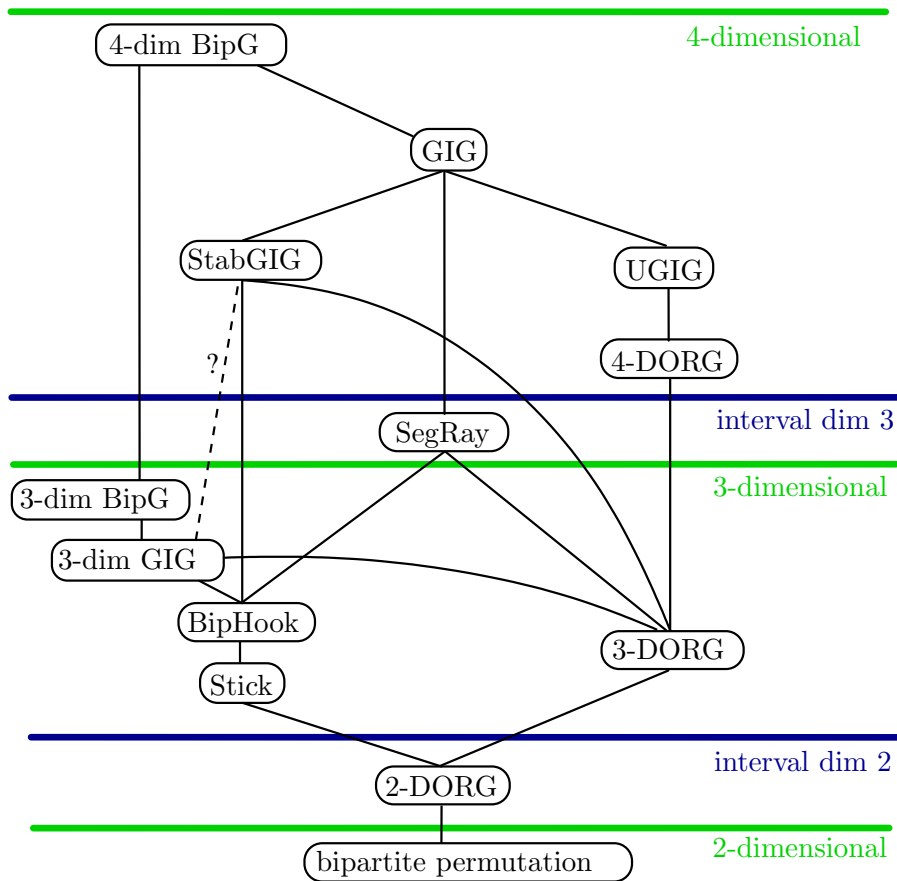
4-dimensional

4-dim BipG

GIG

StabGIG

UGIG

?

4-DORG

interval dim 3

SegRay

3-dimensional

3-dim BipG

3-dim GIG

BipHook

3-DORG

Stick

interval dim 2

2-DORG

2-dimensional

bipartite permutation